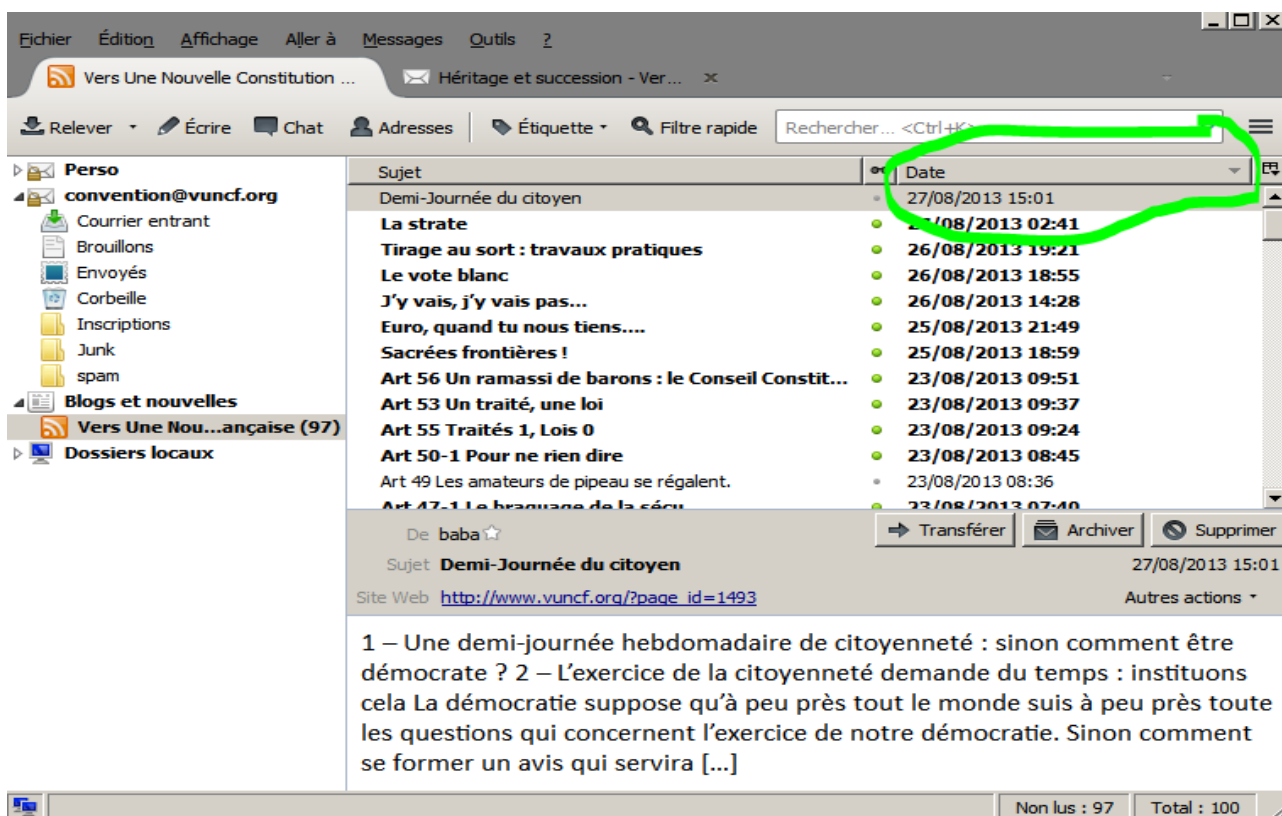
Fichier Édition Affichage Aller à Messages Outils ?

Vers Une Nouvelle Constitution ... Héritage et succession - Ver... ✕

Relever ▾ Écrire Chat Adresses Étiquette ▾ Filtre rapide Rechercher... <Ctrl+K>

Perso
convention@vuncf.org
Courrier entrant
Brouillons
Envoyés
Corbeille
Inscriptions
Junk
spam
Blogs et nouvelles
Vers Une Nou...ançaise (97)
Dossiers locaux

| Sujet | Date |
|---|---|
| Demi-Journée du citoyen | 27/08/2013 15:01 |
| La strate | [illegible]/08/2013 02:41 |
| Tirage au sort : travaux pratiques | 26/08/2013 19:21 |
| Le vote blanc | 26/08/2013 18:55 |
| J'y vais, j'y vais pas... | 26/08/2013 14:28 |
| Euro, quand tu nous tiens.... | 25/08/2013 21:49 |
| Sacrées frontières ! | 25/08/2013 18:59 |
| Art 56 Un ramassi de barons : le Conseil Constit... | 23/08/2013 09:51 |
| Art 53 Un traité, une loi | 23/08/2013 09:37 |
| Art 55 Traités 1, Lois 0 | 23/08/2013 09:24 |
| Art 50-1 Pour ne rien dire | 23/08/2013 08:45 |
| Art 49 Les amateurs de pipeau se régalent. | 23/08/2013 08:36 |
| Art 47-1 Le braquage de la sécu | 23/08/2013 07:40 |

De baba
Transférer Archiver Supprimer
Sujet Demi-Journée du citoyen 27/08/2013 15:01
Site Web http://www.vuncf.org/?page_id=1493 Autres actions ▾

1 – Une demi-journée hebdomadaire de citoyenneté : sinon comment être démocrate ? 2 – L'exercice de la citoyenneté demande du temps : instituons cela La démocratie suppose qu'à peu près tout le monde suis à peu près toute les questions qui concernent l'exercice de notre démocratie. Sinon comment se former un avis qui servira [...]

Non lus : 97 Total : 100